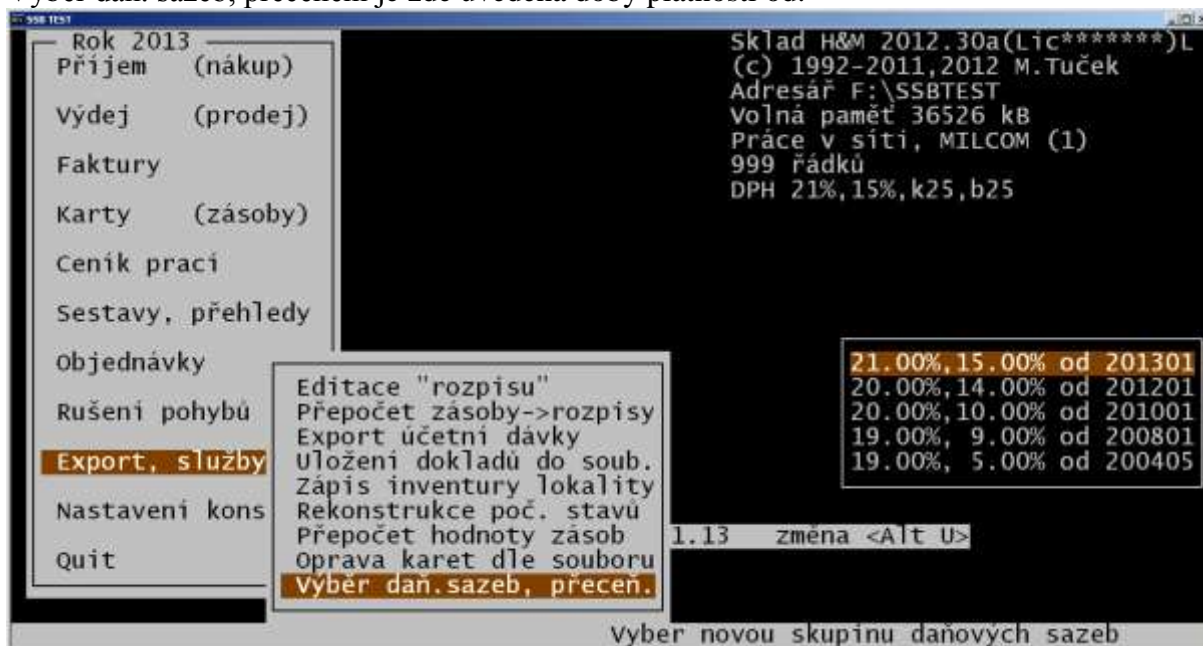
Výběr daň. sazeb, přecenění je zde uvedena doby platnosti od:

SSB TEST

Rok 2013
Příjem (nákup)
Výdej (prodej)
Faktury
Karty (zásoby)
Ceník prací
Sestavy, přehledy
Objednávky
Rušení pohybů
Export, služby
Nastavení kons
Quit

Sklad H&M 2012.30a(Lic*******)L
(c) 1992-2011,2012 M.Tuček
Adresář F:\SSBTEST
Volná paměť 36526 kB
Práce v síti, MILCOM (1)
999 řádků
DPH 21%,15%,k25,b25

Editace "rozpisu"
Přepočet zásoby->rozpisy
Export účetní dávky
Uložení dokladů do soub.
Zápis inventury lokality
Rekonstrukce poč. stavů
Přepočet hodnoty zásob
Oprava karet dle souboru
Výběr daň.sazeb, přeceň.

21.00%,15.00% od 201301
20.00%,14.00% od 201201
20.00%,10.00% od 201001
19.00%, 9.00% od 200801
19.00%, 5.00% od 200405

1.13 změna <Alt U>

Vyber novou skupinu daňových sazeb